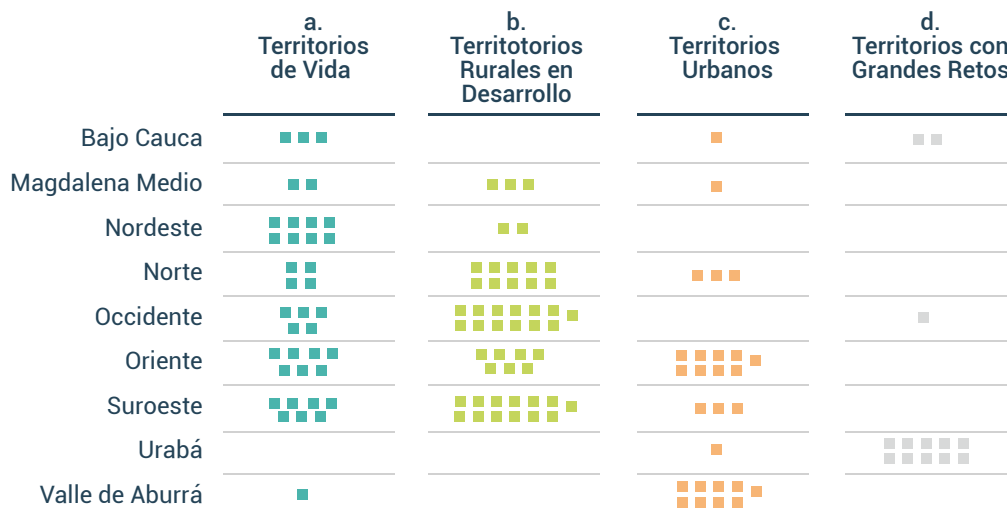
|  | a. Territorios de Vida | b. Territotorios Rurales en Desarrollo | c. Territorios Urbanos | d. Territorios con Grandes Retos |
|---|---|---|---|---|
| Bajo Cauca | | | | |
| Magdalena Medio | | | | |
| Nordeste | | | | |
| Norte | | | | |
| Occidente | | | | |
| Oriente | | | | |
| Suroeste | | | | |
| Urabá | | | | |
| Valle de Aburrá | | | | |